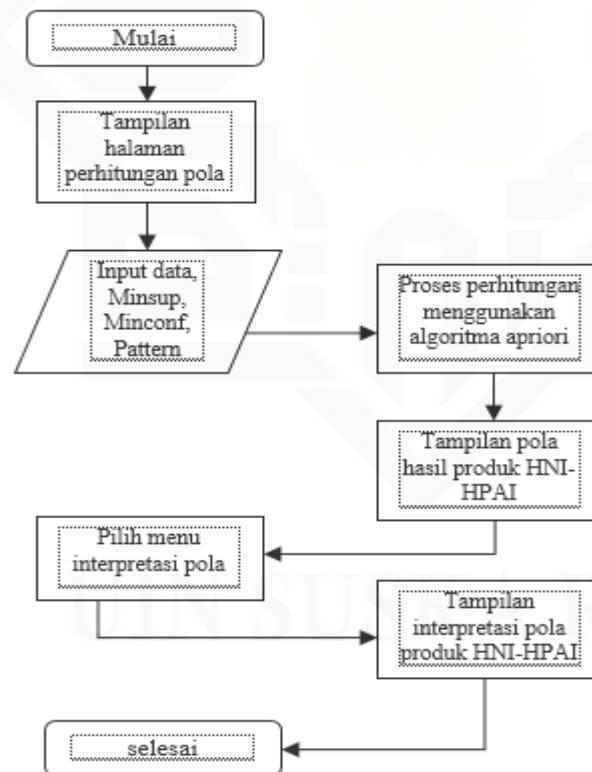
Mulai

Tampilan halaman perhitungan pola

Input data, Minsup, Minconf, Pattern

Proses perhitungan menggunakan algoritma apriori

Tampilan pola hasil produk HNI-HPAI

Pilih menu interpretasi pola

Tampilan interpretasi pola produk HNI-HPAI

selesai